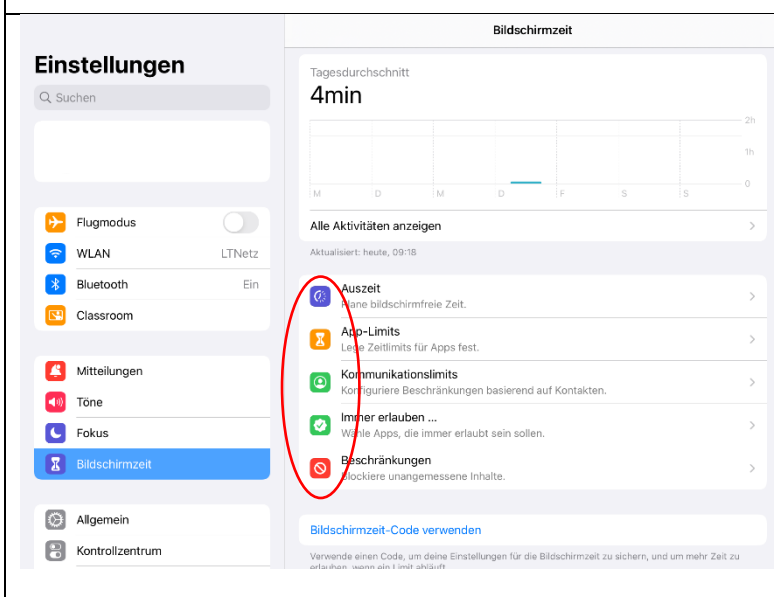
Einstellungen

Suchen

Flugmodus

WLAN LTNetz

Bluetooth Ein

Classroom

Mitteilungen

Töne

Fokus

Bildschirmzeit

Allgemein

Kontrollzentrum

Bildschirmzeit

Tagesdurchschnitt

4min

2h

1h

0

M D M D F S S

Alle Aktivitäten anzeigen

Aktualisiert: heute, 09:18

Auszeit
Plane bildschirmfreie Zeit.

App-Limits
Lege Zeitlimits für Apps fest.

Kommunikationslimits
Konfiguriere Beschränkungen basierend auf Kontakten.

Immer erlauben ...
Wähle Apps, die immer erlaubt sein sollen.

Beschränkungen
Blockiere unangemessene Inhalte.

Bildschirmzeit-Code verwenden

Verwende einen Code, um deine Einstellungen für die Bildschirmzeit zu sichern, und um mehr Zeit zu erlauben, wenn ein Limit abläuft.